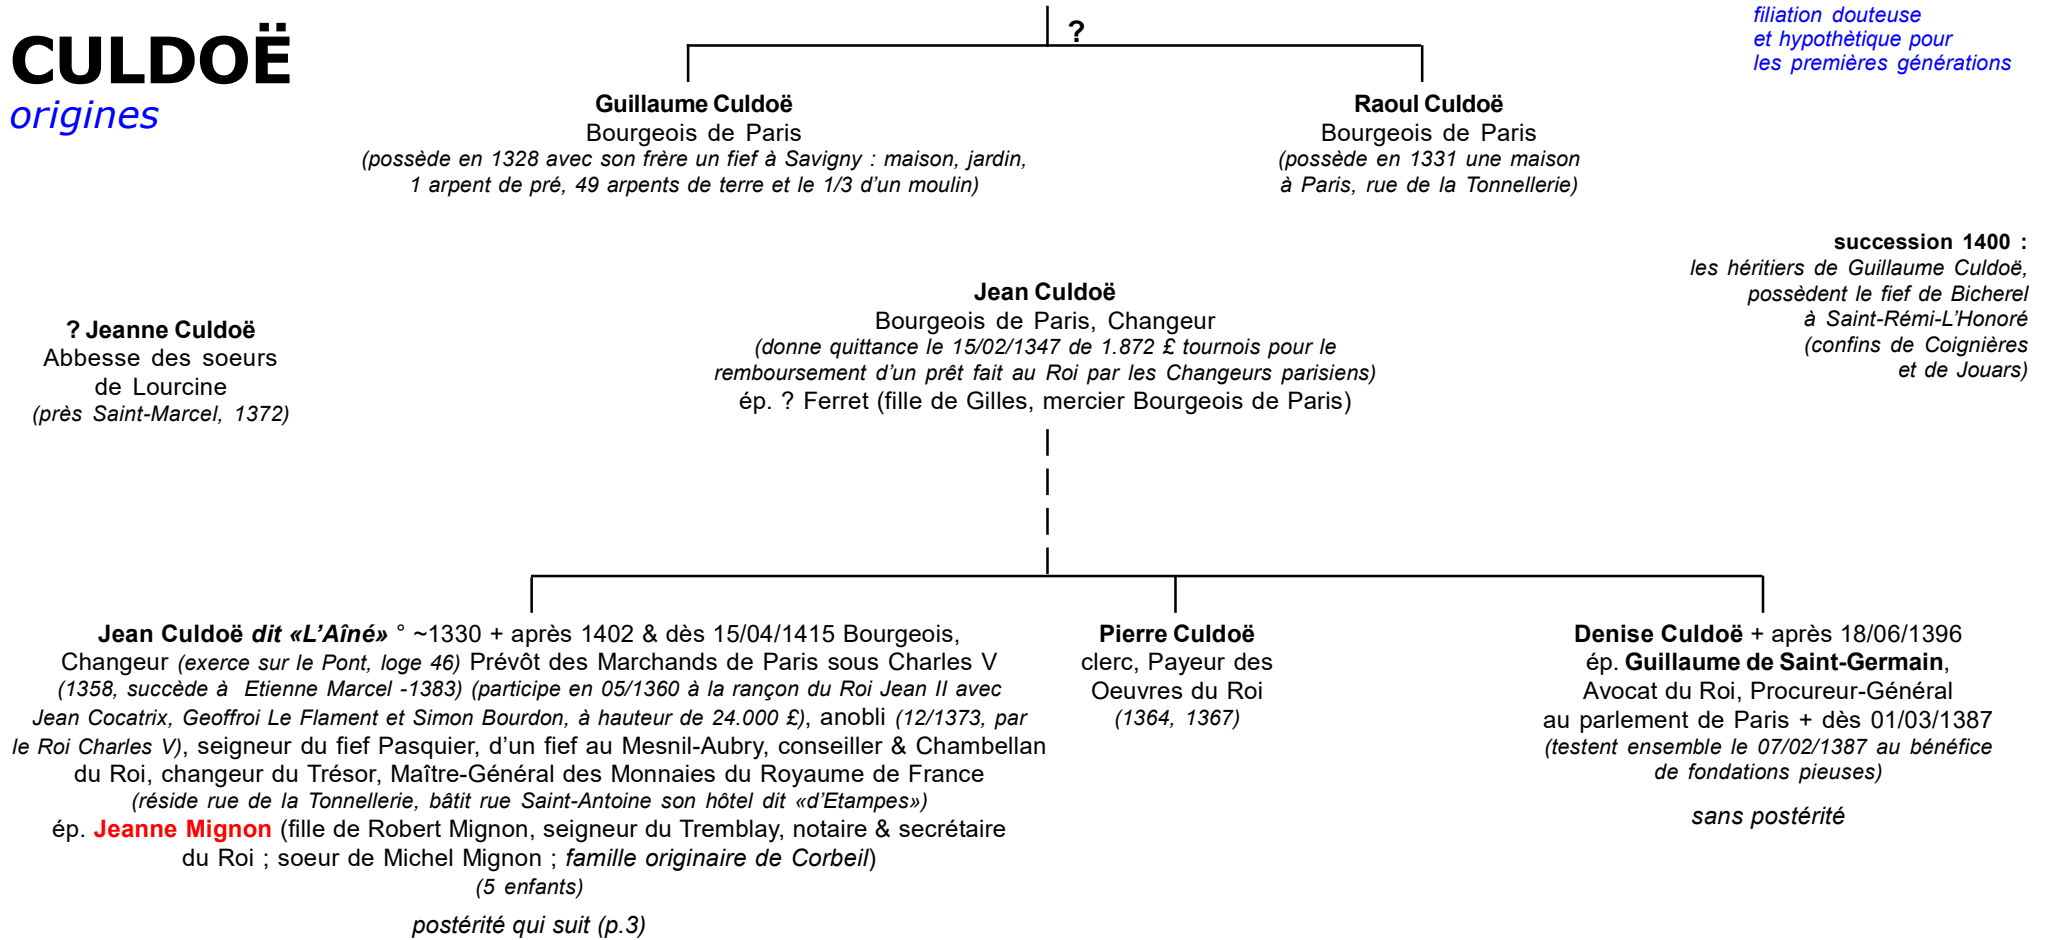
CULDOË
origines

?

filiation douteuse et hypothètique pour les premières générations

Guillaume Culdoë
Bourgeois de Paris
(possède en 1328 avec son frère un fief à Savigny : maison, jardin, 1 arpent de pré, 49 arpents de terre et le 1/3 d'un moulin)

Raoul Culdoë
Bourgeois de Paris
(possède en 1331 une maison à Paris, rue de la Tonnellerie)

succession 1400 :
les héritiers de Guillaume Culdoë, possèdent le fief de Bicherel à Saint-Rémi-L'Honoré (confins de Coignières et de Jouars)

? Jeanne Culdoë
Abbesse des soeurs de Lourcine
(près Saint-Marcel, 1372)

Jean Culdoë
Bourgeois de Paris, Changeur
(donne quittance le 15/02/1347 de 1.872 £ tournois pour le remboursement d'un prêt fait au Roi par les Changeurs parisiens)
ép. ? Ferret (fille de Gilles, mercier Bourgeois de Paris)

Jean Culdoë dit «L'Aîné» ° ~1330 + après 1402 & dès 15/04/1415 Bourgeois, Changeur (exerce sur le Pont, loge 46) Prévôt des Marchands de Paris sous Charles V (1358, succède à Etienne Marcel -1383) (participe en 05/1360 à la rançon du Roi Jean II avec Jean Cocatrix, Geoffroi Le Flament et Simon Bourdon, à hauteur de 24.000 £), anobli (12/1373, par le Roi Charles V), seigneur du fief Pasquier, d'un fief au Mesnil-Aubry, conseiller & Chambellan du Roi, changeur du Trésor, Maître-Général des Monnaies du Royaume de France
(réside rue de la Tonnellerie, bâtit rue Saint-Antoine son hôtel dit «d'Etampes»)
ép. Jeanne Mignon (fille de Robert Mignon, seigneur du Tremblay, notaire & secrétaire du Roi ; soeur de Michel Mignon ; famille originaire de Corbeil)
(5 enfants)

postérité qui suit (p.3)

Pierre Culdoë
clerc, Payeur des Oeuvres du Roi
(1364, 1367)

Denise Culdoë + après 18/06/1396
ép. Guillaume de Saint-Germain, Avocat du Roi, Procureur-Général au parlement de Paris + dès 01/03/1387
(testent ensemble le 07/02/1387 au bénéfice de fondations pieuses)

sans postérité